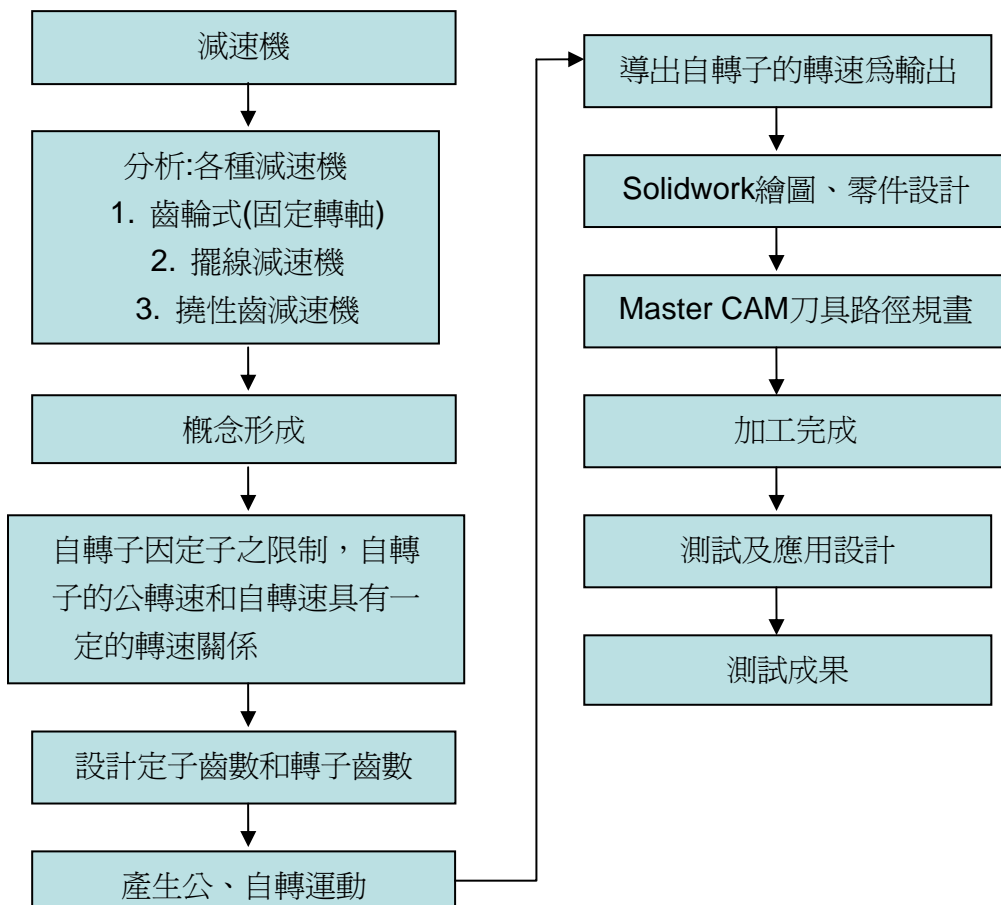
減速機

分析:各種減速機
1. 齒輪式(固定轉軸)
2. 擺線減速機
3. 撓性齒減速機

概念形成

自轉子因定子之限制，自轉子的公轉速和自轉速具有一定的轉速關係

設計定子齒數和轉子齒數

產生公、自轉運動

導出自轉子的轉速爲輸出

Solidwork繪圖、零件設計

Master CAM刀具路徑規畫

加工完成

測試及應用設計

測試成果